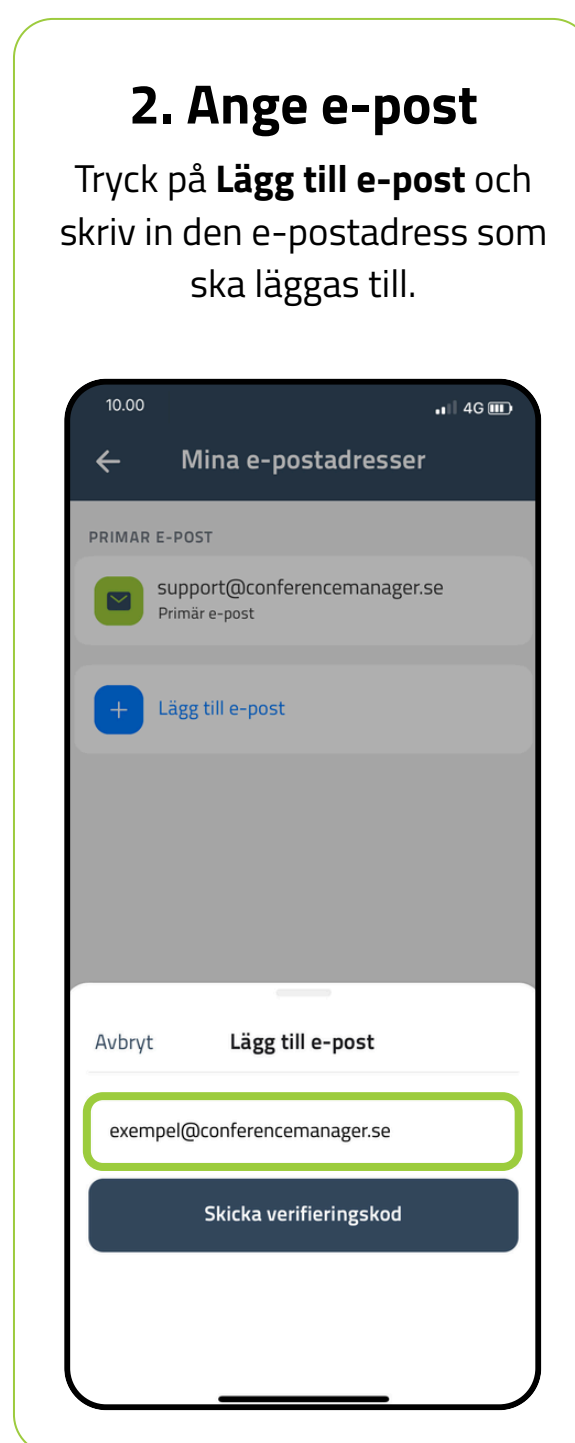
2. Ange e-post

Tryck på **Lägg till e-post** och skriv in den e-postadress som ska läggas till.

10.00

4G

Mina e-postadresser

PRIMAR E-POST

support@conferencemanager.se
Primär e-post

Lägg till e-post

Avbryt

Lägg till e-post

exempel@conferencemanager.se

Skicka verifieringskod